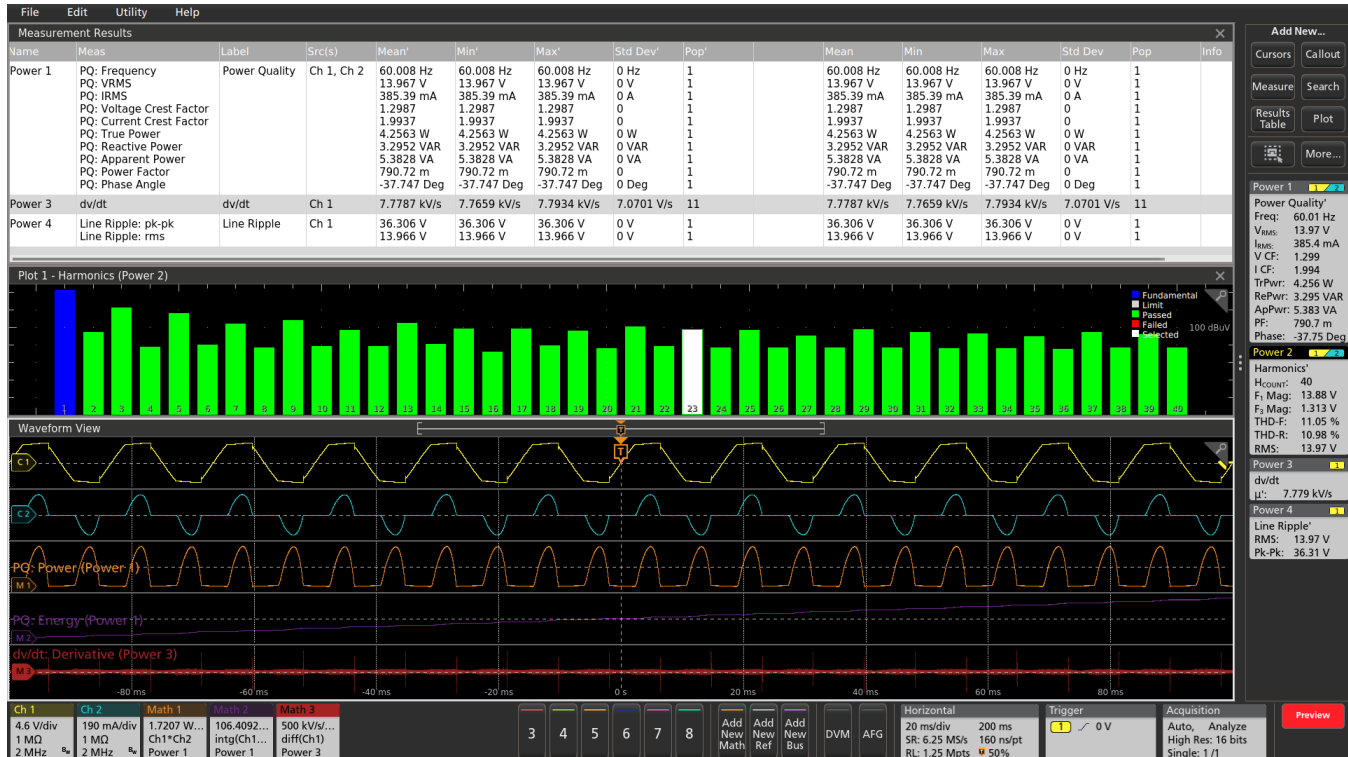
File Edit Utility Help

Measurement Results

| Name | Meas | Label | Src(s) | Mean' | Min' | Max' | Std Dev' | Pop' | Mean | Min | Max | Std Dev | Pop | Info |
|---|---|---|---|---|---|---|---|---|---|---|---|---|---|---|
| Power 1 | PQ: Frequency<br>PQ: VRMS<br>PQ: IRMS<br>PQ: Voltage Crest Factor<br>PQ: Current Crest Factor<br>PQ: True Power<br>PQ: Reactive Power<br>PQ: Apparent Power<br>PQ: Power Factor<br>PQ: Phase Angle | Power Quality | Ch 1, Ch 2 | 60.008 Hz<br>13.967 V<br>385.39 mA<br>1.2987<br>1.9937<br>4.2563 W<br>3.2952 VAR<br>5.3828 VA<br>790.72 m<br>-37.747 Deg | 60.008 Hz<br>13.967 V<br>385.39 mA<br>1.2987<br>1.9937<br>4.2563 W<br>3.2952 VAR<br>5.3828 VA<br>790.72 m<br>-37.747 Deg | 60.008 Hz<br>13.967 V<br>385.39 mA<br>1.2987<br>1.9937<br>4.2563 W<br>3.2952 VAR<br>5.3828 VA<br>790.72 m<br>-37.747 Deg | 0 Hz<br>0 V<br>0 A<br>0<br>0<br>0 W<br>0 VAR<br>0 VA<br>0<br>0 Deg | 1<br>1<br>1<br>1<br>1<br>1<br>1<br>1<br>1<br>1 | 60.008 Hz<br>13.967 V<br>385.39 mA<br>1.2987<br>1.9937<br>4.2563 W<br>3.2952 VAR<br>5.3828 VA<br>790.72 m<br>-37.747 Deg | 60.008 Hz<br>13.967 V<br>385.39 mA<br>1.2987<br>1.9937<br>4.2563 W<br>3.2952 VAR<br>5.3828 VA<br>790.72 m<br>-37.747 Deg | 60.008 Hz<br>13.967 V<br>385.39 mA<br>1.2987<br>1.9937<br>4.2563 W<br>3.2952 VAR<br>5.3828 VA<br>790.72 m<br>-37.747 Deg | 0 Hz<br>0 V<br>0 A<br>0<br>0<br>0 W<br>0 VAR<br>0 VA<br>0<br>0 Deg | 1<br>1<br>1<br>1<br>1<br>1<br>1<br>1<br>1<br>1 | |
| Power 3 | dv/dt | dv/dt | Ch 1 | 7.7787 kV/s | 7.7659 kV/s | 7.7934 kV/s | 7.0701 V/s | 11 | 7.7787 kV/s | 7.7659 kV/s | 7.7934 kV/s | 7.0701 V/s | 11 | |
| Power 4 | Line Ripple: pk-pk<br>Line Ripple: rms | Line Ripple | Ch 1 | 36.306 V<br>13.966 V | 36.306 V<br>13.966 V | 36.306 V<br>13.966 V | 0 V<br>0 V | 1<br>1 | 36.306 V<br>13.966 V | 36.306 V<br>13.966 V | 36.306 V<br>13.966 V | 0 V<br>0 V | 1<br>1 | |

Plot 1 - Harmonics (Power 2)

Fundamental
Limit
Passed
Failed
Selected
100 dBuV

1 2 3 4 5 6 7 8 9 10 11 12 13 14 15 16 17 18 19 20 21 22 23 24 25 26 27 28 29 30 31 32 33 34 35 36 37 38 39 40

Waveform View

C1
C2
PQ: Power (Power 1)
M1
PQ: Energy (Power 1)
M2
dv/dt: Derivative (Power 3)
M3

-80 ms -60 ms -40 ms -20 ms 0 s 20 ms 40 ms 60 ms 80 ms

Add New...
Cursors Callout
Measure Search
Results Table Plot
More...

Power 1
Power Quality'
Freq: 60.01 Hz
$V_{RMS}$: 13.97 V
$I_{RMS}$: 385.4 mA
V CF: 1.299
I CF: 1.994
TrPwr: 4.256 W
RePwr: 3.295 VAR
ApPwr: 5.383 VA
PF: 790.7 m
Phase: -37.75 Deg

Power 2
Harmonics'
$H_{COUNT}$: 40
$F_1$ Mag: 13.88 V
$F_3$ Mag: 1.313 V
THD-F: 11.05 %
THD-R: 10.98 %
RMS: 13.97 V

Power 3
dv/dt
µ': 7.779 kV/s

Power 4
Line Ripple'
RMS: 13.97 V
Pk-Pk: 36.31 V

Ch 1
4.6 V/div
1 MΩ
2 MHz

Ch 2
190 mA/div
1 MΩ
2 MHz

Math 1
1.7207 W...
Ch1*Ch2
Power 1

Math 2
106.4092...
intg(Ch1...
Power 1

Math 3
500 kV/s/...
diff(Ch1)
Power 3

3 4 5 6 7 8
Add New Math
Add New Ref
Add New Bus
DVM
AFG

Horizontal
20 ms/div 200 ms
SR: 6.25 MS/s 160 ns/pt
RL: 1.25 Mpts 50%

Trigger
1 0 V

Acquisition
Auto, Analyze
High Res: 16 bits
Single: 1/1

Preview